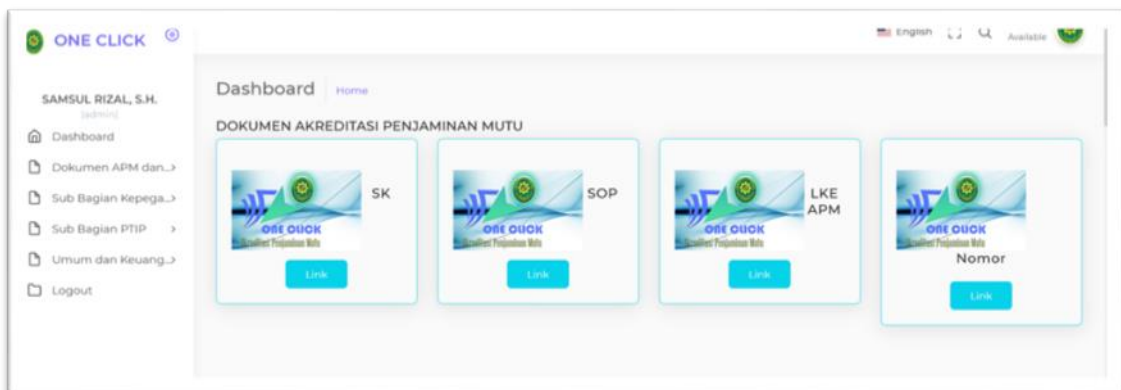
ONE CLICK

SAMSUL RIZAL, S.H.
[admin]

Dashboard
Dokumen APM dan...
Sub Bagian Kepega...
Sub Bagian PTIP
Umum dan Keuang...
Logout

English Available

Dashboard Home

DOKUMEN AKREDITASI PENJAMINAN MUTU

ONE CLICK Akreditasi Penjaminan Mutu
SK
Link

ONE CLICK Akreditasi Penjaminan Mutu
SOP
Link

ONE CLICK Akreditasi Penjaminan Mutu
LKE APM
Link

ONE CLICK Akreditasi Penjaminan Mutu
Nomor
Link